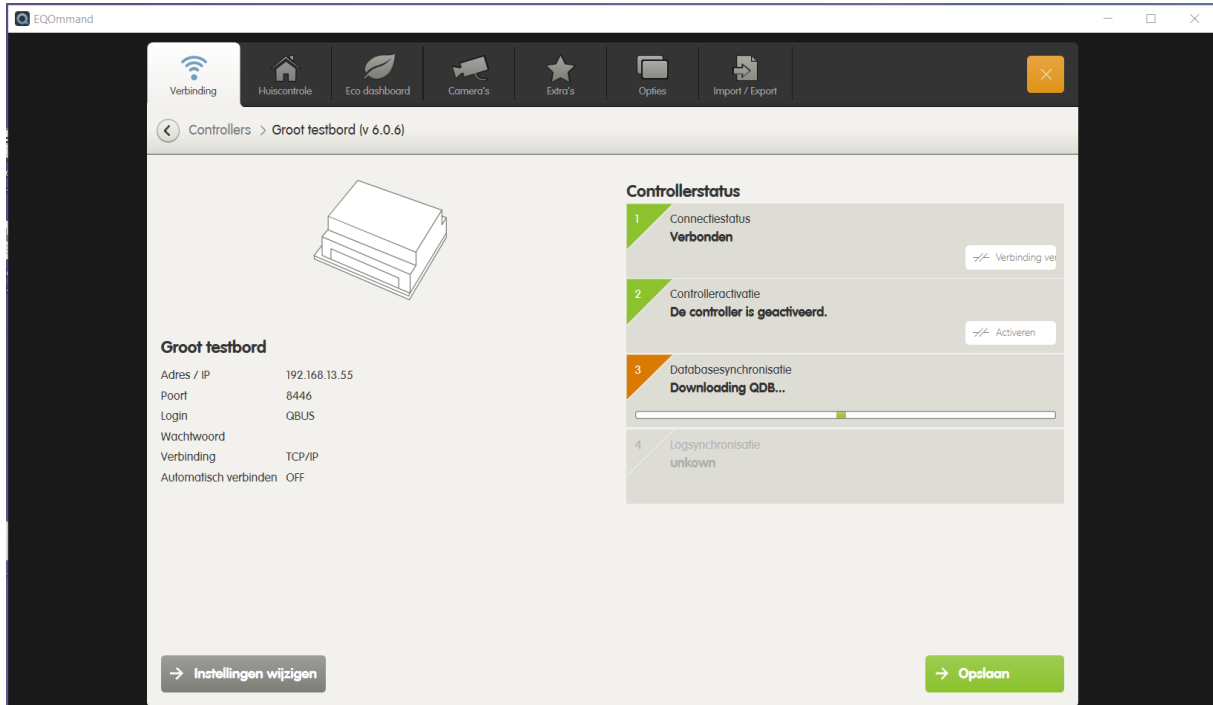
EQOmmand

Verbinding
Huiscontrole
Eco dashboard
Camera's
Extra's
Opties
Import / Export

Controllers > Groot testbord (v 6.0.6)

Groot testbord

| Adres / IP | 192.168.13.55 |
|---|---|
| Poort | 8446 |
| Login | QBUS |
| Wachtwoord | |
| Verbinding | TCP/IP |
| Automatisch verbinden | OFF |

Controllerstatus

1 Connectiestatus
Verbonden
Verbinding ver

2 Controlleractivatie
De controller is geactiveerd.
Activeren

3 Databasesynchronisatie
Downloading QDB...

4 Logsynchronisatie
unkown

→ Instellingen wijzigen

→ Opslaan